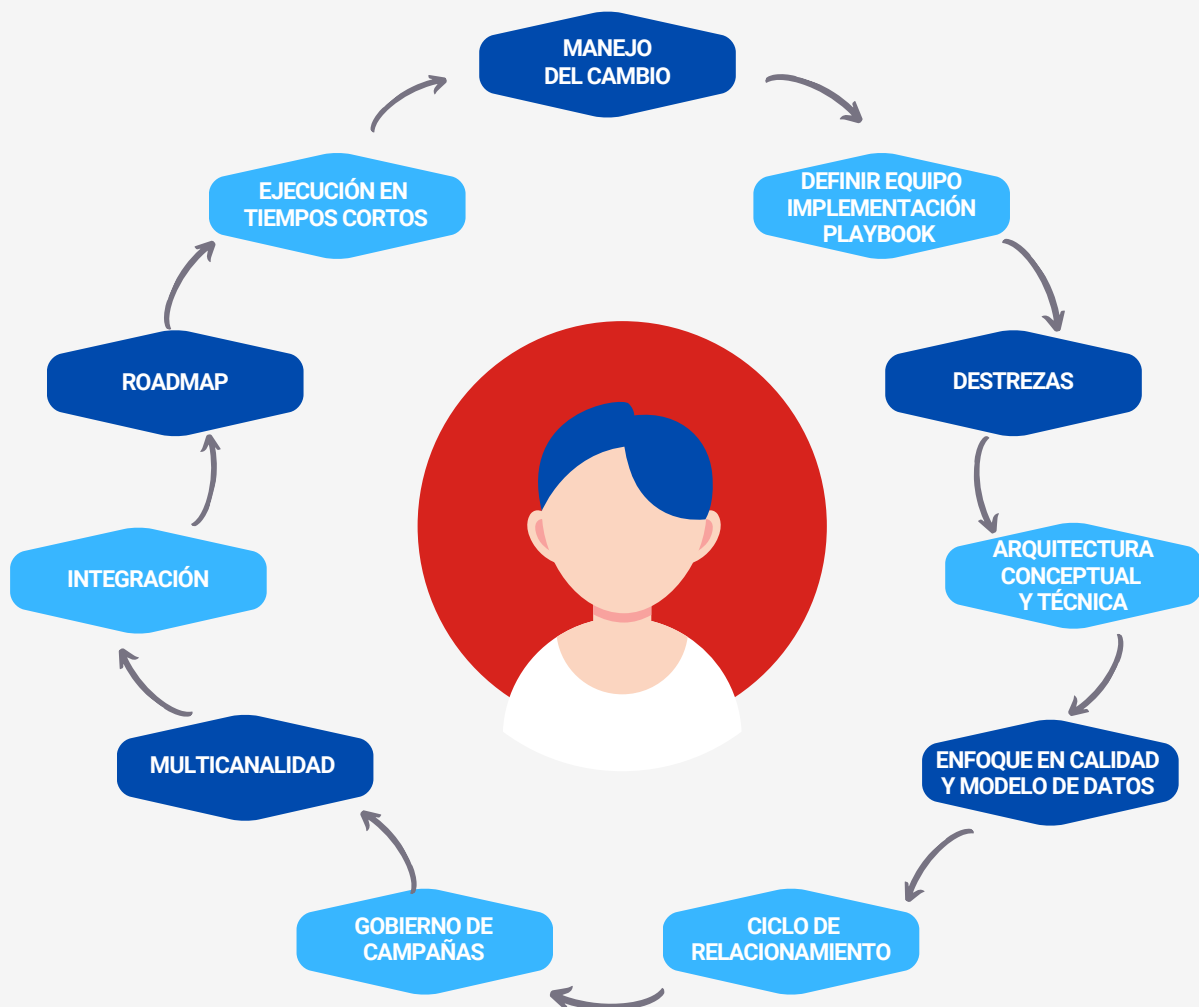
MANEJO DEL CAMBIO

DEFINIR EQUIPO IMPLEMENTACIÓN PLAYBOOK

DESTREZAS

ARQUITECTURA CONCEPTUAL Y TÉCNICA

ENFOQUE EN CALIDAD Y MODELO DE DATOS

CICLO DE RELACIONAMIENTO

GOBIERNO DE CAMPAÑAS

MULTICANALIDAD

INTEGRACIÓN

ROADMAP

EJECUCIÓN EN TIEMPOS CORTOS